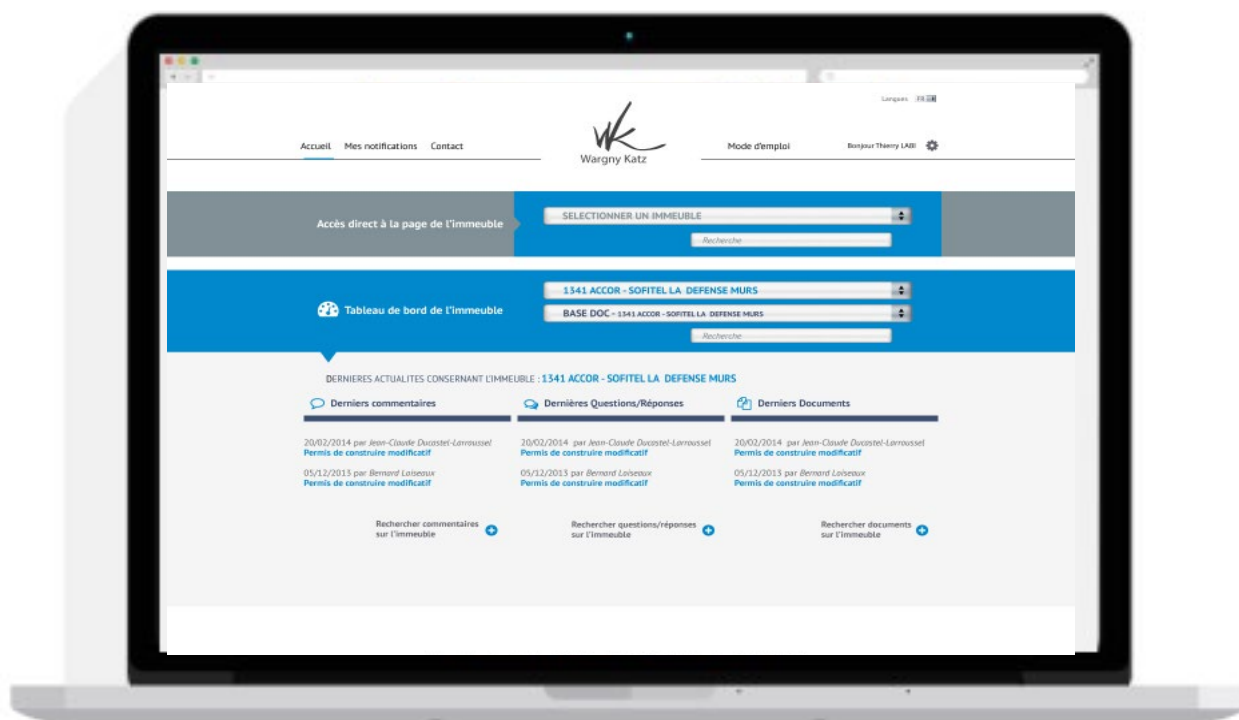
Langues FR EN

Accueil Mes notifications Contact

WK
Wargny Katz

Mode d'emploi

Bonjour Thierry LABI

Accès direct à la page de l'immeuble

SELECTIONNER UN IMMEUBLE

Recherche

Tableau de bord de l'immeuble

1341 ACCOR - SOFITEL LA DEFENSE MURS

BASE DOC - 1341 ACCOR - SOFITEL LA DEFENSE MURS

Recherche

DERNIERES ACTUALITES CONSERNANT L'IMMEUBLE : 1341 ACCOR - SOFITEL LA DEFENSE MURS

Derniers commentaires

20/02/2014 par Jean-Claude Ducastel-Larroussel
Permis de construire modificatif

05/12/2013 par Bernard Loiseaux
Permis de construire modificatif

Recherher commentaires sur l'immeuble

Dernières Questions/Réponses

20/02/2014 par Jean-Claude Ducastel-Larroussel
Permis de construire modificatif

05/12/2013 par Bernard Loiseaux
Permis de construire modificatif

Rechercher questions/réponses sur l'immeuble

Derniers Documents

20/02/2014 par Jean-Claude Ducastel-Larroussel
Permis de construire modificatif

05/12/2013 par Bernard Loiseaux
Permis de construire modificatif

Rechercher documents sur l'immeuble